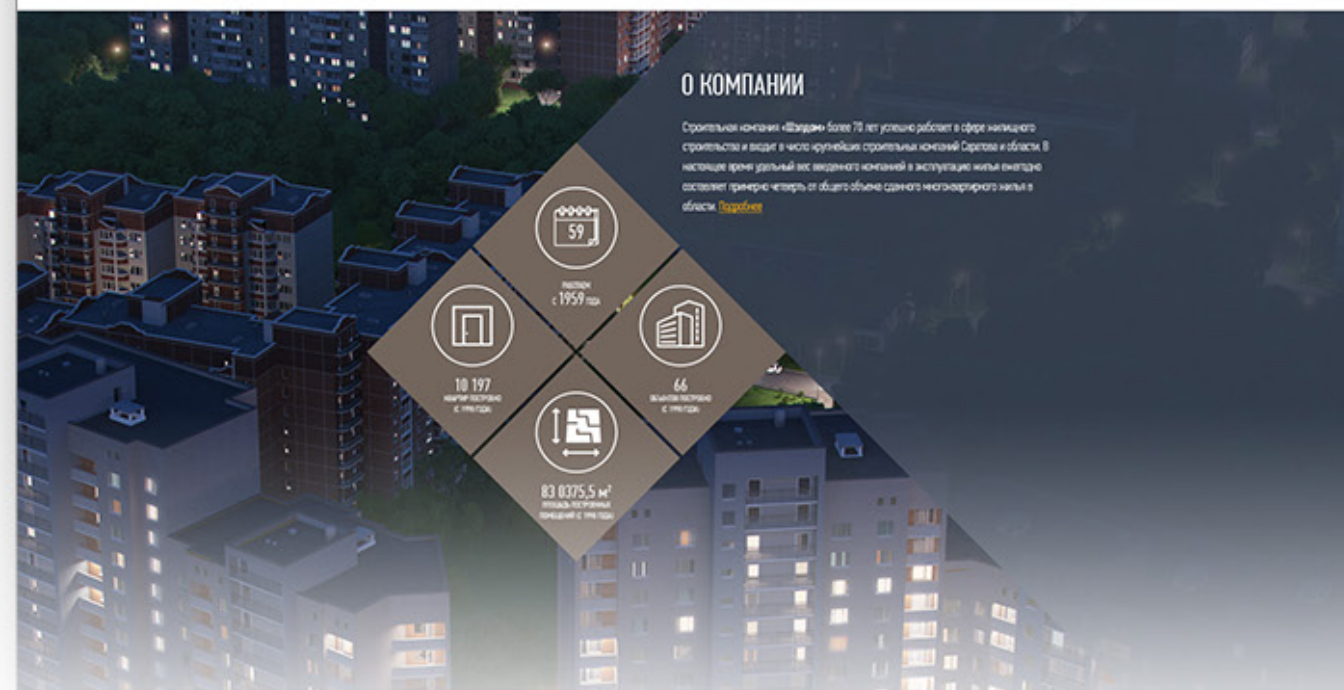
О КОМПАНИИ

Строительная компания «Шэлдом» более 70 лет успешно работает в сфере жилищного строительства и входит в число крупнейших строительных компаний Саратова и области. В настоящее время удельный вес введенного компанией в эксплуатацию жилья ежегодно составляет примерно четверть от общего объема сданного многоквартирного жилья в области. Подробнее

59

работаем с 1959 года

10 197
квартир построено (с 1998 года)

66
объектов построено (с 1998 года)

83 0375,5 м²
площадь построенных помещений (с 1998 года)